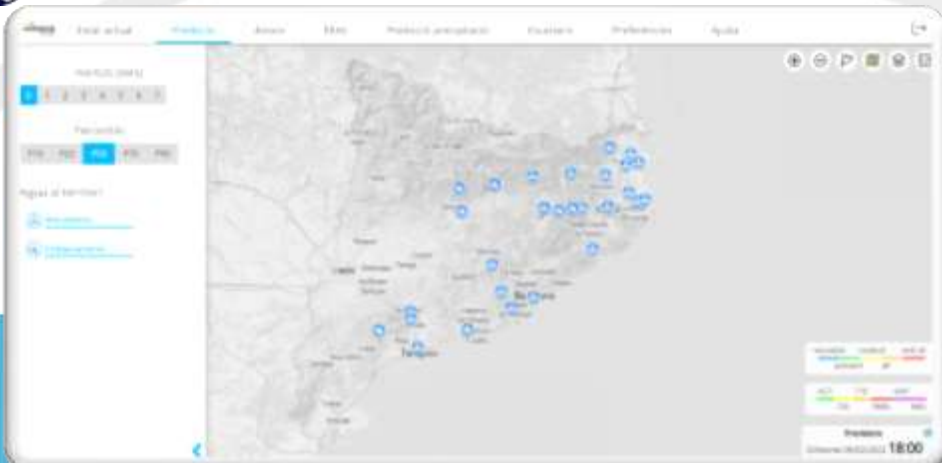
Estat actual Predicció Avisos FAQ Predicció anticipada Escalars Preferències Ajuda

Horitzó (dies)

1 2 3 4 5 6 7

Percentils

P10 P25 P50 P75 P90

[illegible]

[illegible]

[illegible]

Lleida

Tarragona

Barcelona

Predicció

18:00